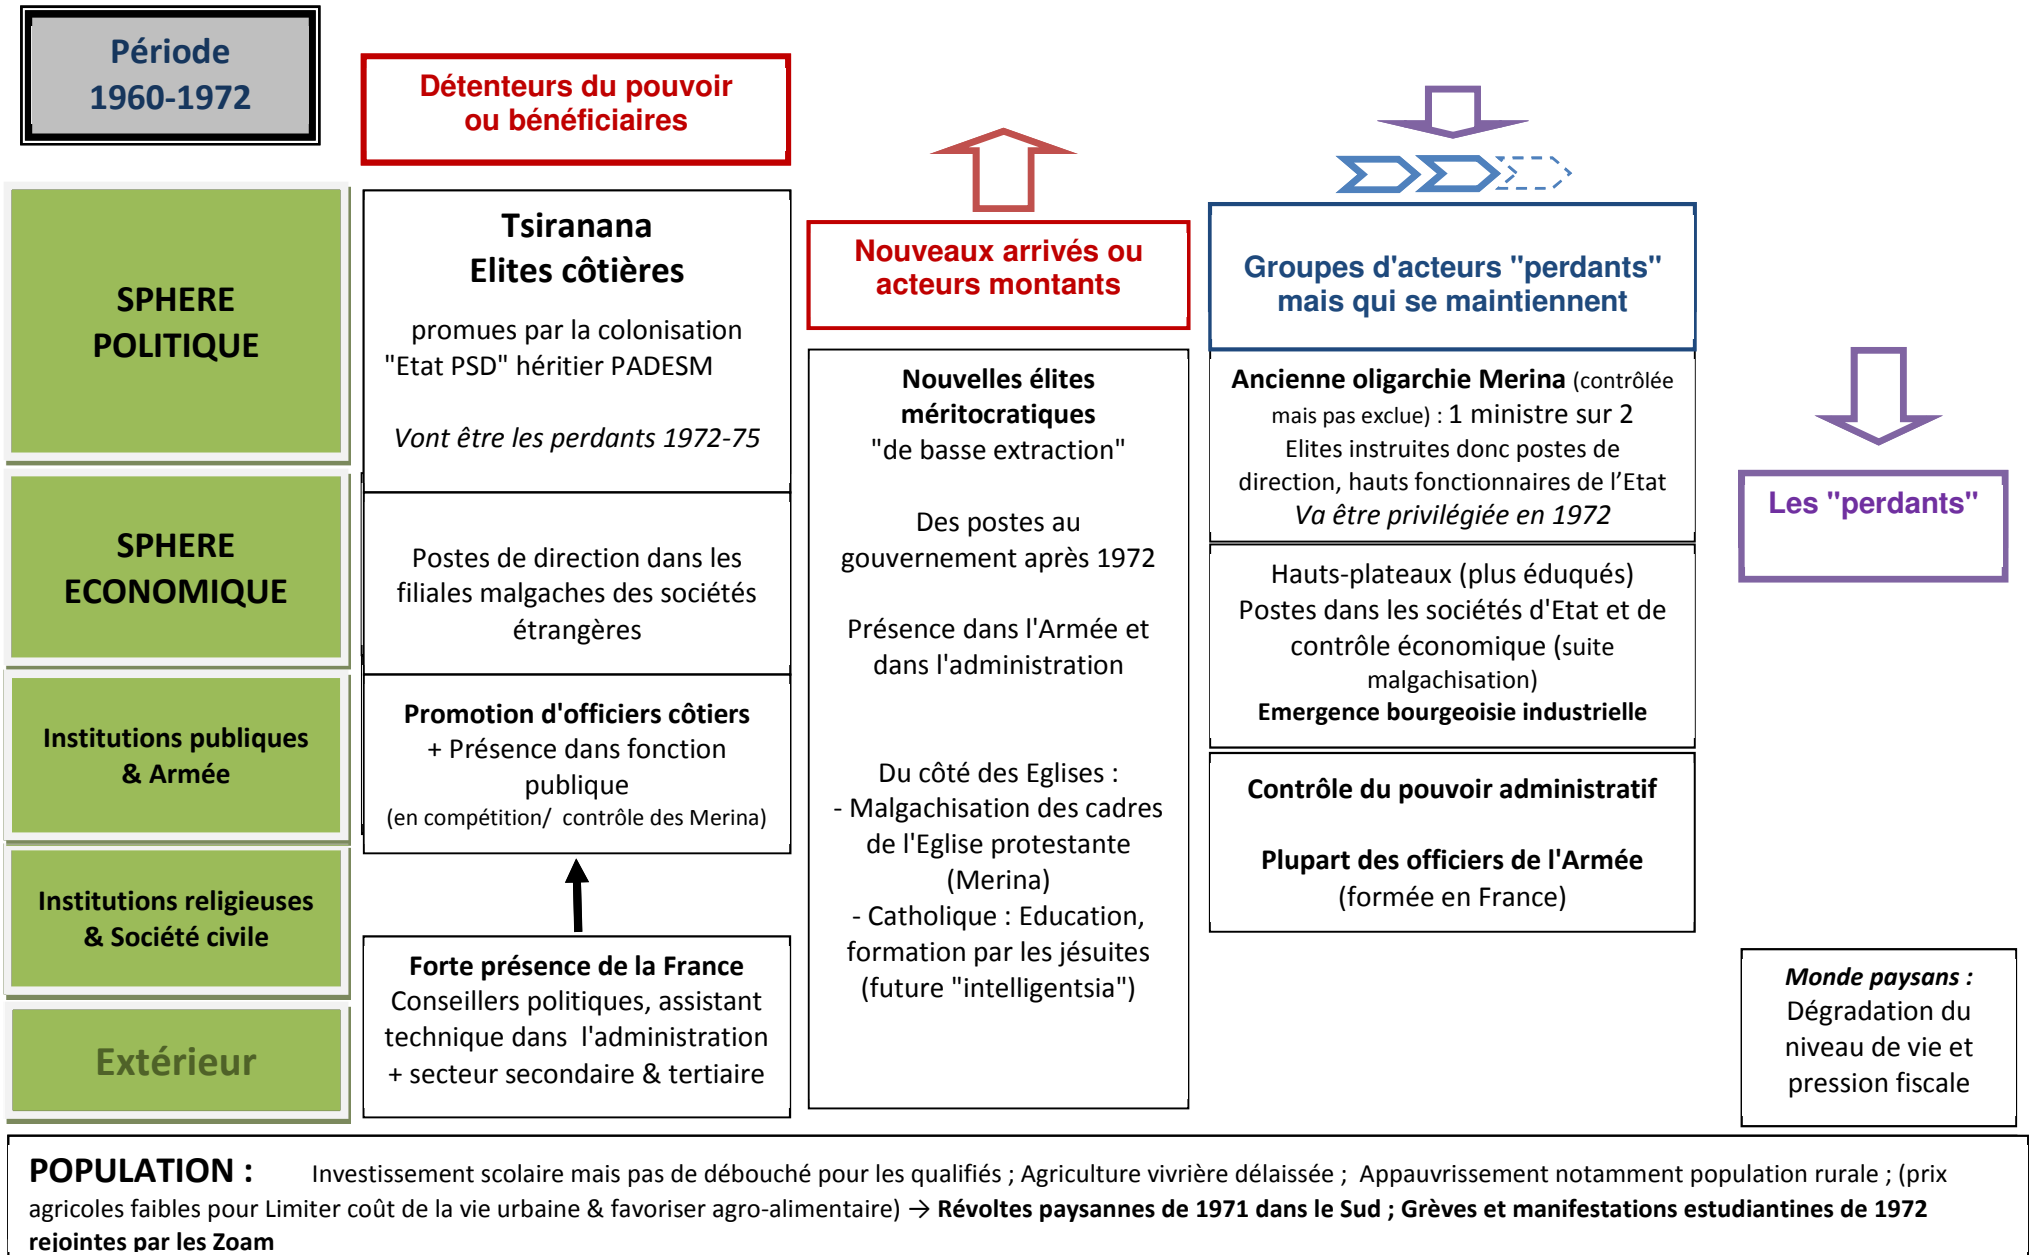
Période 1960-1972

Détenteurs du pouvoir ou bénéficiaires

Nouveaux arrivés ou acteurs montants

Groupes d'acteurs "perdants" mais qui se maintiennent

Les "perdants"

SPHERE POLITIQUE

Tsiranana
Elites côtières
promues par la colonisation
"Etat PSD" héritier PADESM

Vont être les perdants 1972-75

Nouvelles élites méritocratiques
"de basse extraction"

Des postes au gouvernement après 1972

Présence dans l'Armée et dans l'administration

Du côté des Eglises :
- Malgachisation des cadres de l'Eglise protestante (Merina)
- Catholique : Education, formation par les jésuites (future "intelligentsia")

Ancienne oligarchie Merina (contrôlée mais pas exclue) : 1 ministre sur 2
Elites instruites donc postes de direction, hauts fonctionnaires de l'Etat
Va être privilégiée en 1972

SPHERE ECONOMIQUE

Postes de direction dans les filiales malgaches des sociétés étrangères

Hauts-plateaux (plus éduqués)
Postes dans les sociétés d'Etat et de contrôle économique (suite malgachisation)
Emergence bourgeoisie industrielle

Institutions publiques & Armée

Promotion d'officiers côtiers
+ Présence dans fonction publique
(en compétition/ contrôle des Merina)

Contrôle du pouvoir administratif

Plupart des officiers de l'Armée
(formée en France)

Institutions religieuses & Société civile

Extérieur

Forte présence de la France
Conseillers politiques, assistant technique dans l'administration
+ secteur secondaire & tertiaire

Monde paysans :
Dégradation du niveau de vie et pression fiscale

POPULATION : Investissement scolaire mais pas de débouché pour les qualifiés ; Agriculture vivrière délaissée ; Appauvrissement notamment population rurale ; (prix agricoles faibles pour Limiter coût de la vie urbaine & favoriser agro-alimentaire) → Révoltes paysannes de 1971 dans le Sud ; Grèves et manifestations estudiantines de 1972 rejointes par les Zoam